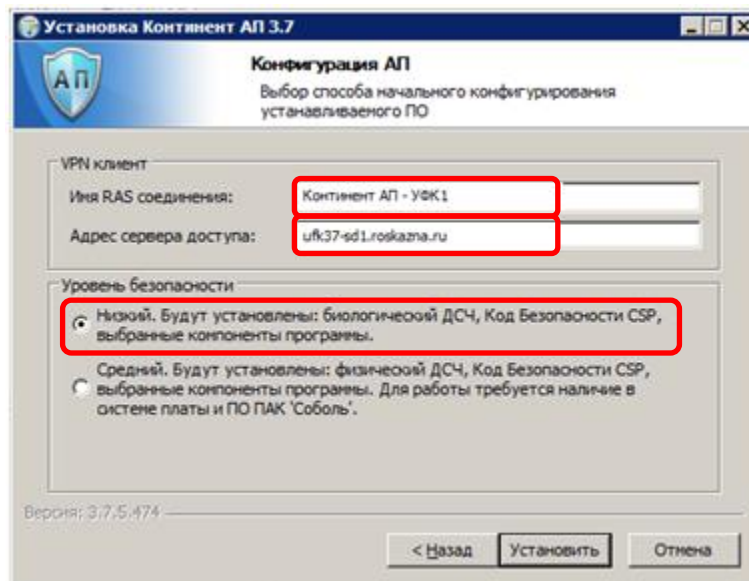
Установка Континент АП 3.7

АП

Конфигурация АП

Выбор способа начального конфигурирования устанавливаемого ПО

VPN клиент

Имя RAS соединения: Континент АП - УФК1

Адрес сервера доступа: ufk37-sd1.roskazna.ru

Уровень безопасности

Низкий. Будут установлены: биологический ДСЧ, Код Безопасности CSP, выбранные компоненты программы.

Средний. Будут установлены: физический ДСЧ, Код Безопасности CSP, выбранные компоненты программы. Для работы требуется наличие в системе платы и ПО ПАК 'Соболь'.

Версия: 3.7.5.474

< Назад

Установить

Отмена